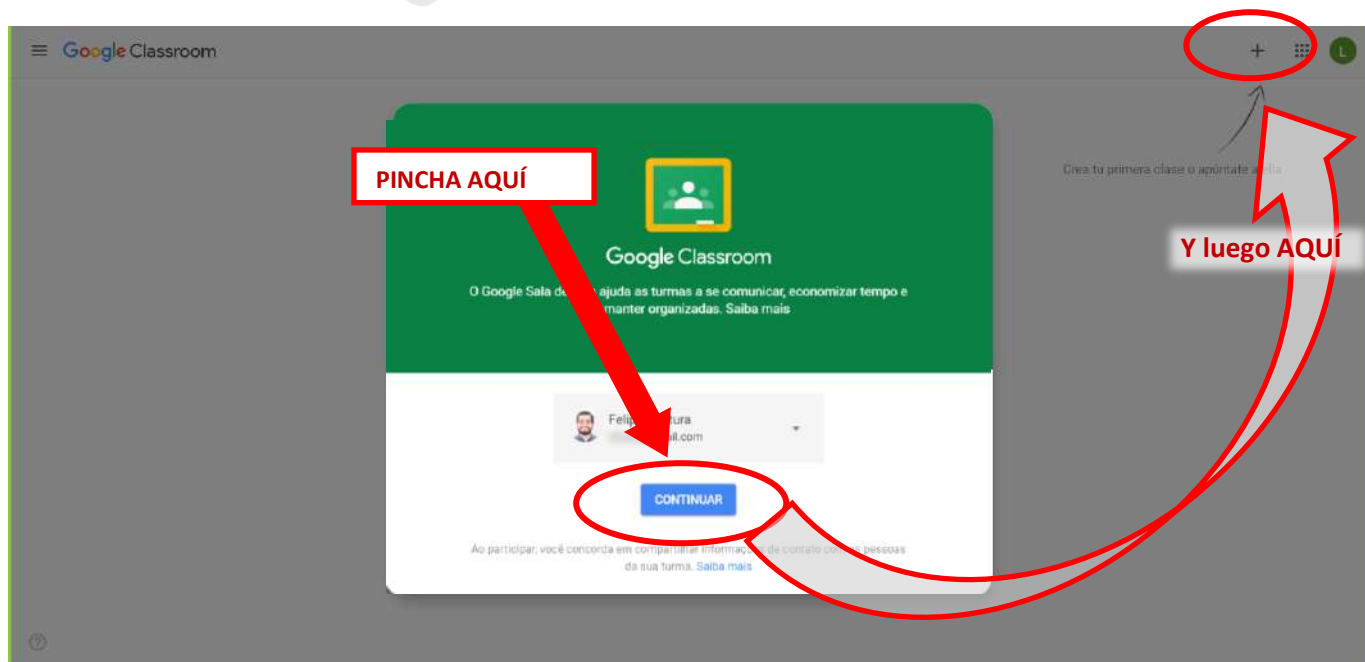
Google Classroom

+

L

PINCHA AQUÍ

Crea tu primera clase o apúntate a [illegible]

Google Classroom

Y luego AQUÍ

O Google Sala de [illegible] ajuda as turmas a se comunicar, economizar tempo e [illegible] manter organizadas. Saiba mais

Feli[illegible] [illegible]tura
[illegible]il.com

CONTINUAR

Ao participar, você concorda em compartilhar informaçõ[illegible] de contato co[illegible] pessoas da sua turma. Saiba mais